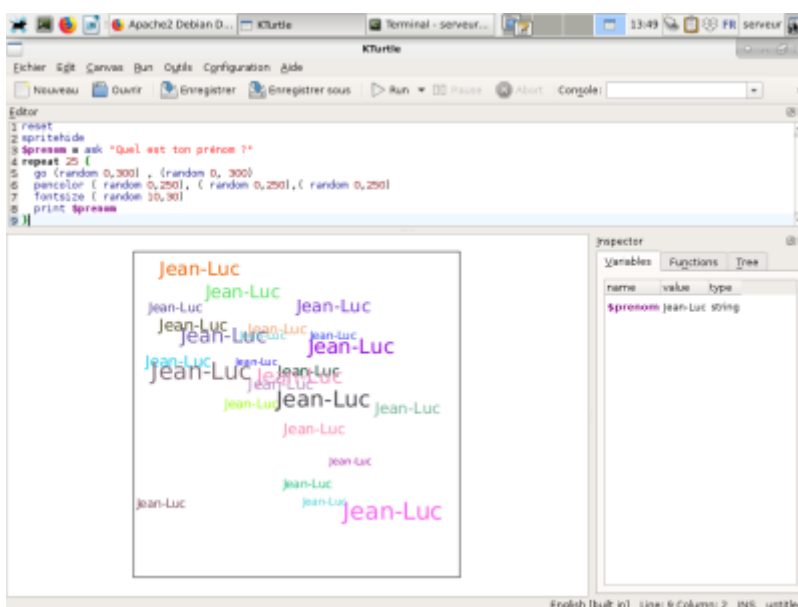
Apache2 Debian D... KTurtle Terminal - serveur... 13:49 FR serveur

KTurtle

Fichier Edit Canvas Run Outils Configuration Aide

Nouveau Ouvrir Enregistrer Enregistrer sous Run Pause Abort Console:

Editor
1 reset
2 spritehide
3 $prenom = ask "Quel est ton prénom ?"
4 repeat 25 {
5 go (random 0,300) , (random 0, 300)
6 pencolor ( random 0,250), ( random 0,250),( random 0,250)
7 fontsize ( random 10,30)
8 print $prenom
9 }

Jean-Luc
Jean-Luc
Jean-Luc
Jean-Luc
Jean-Luc
Jean-Luc
Jean-Luc
Jean-Luc
Jean-Luc
Jean-Luc
Jean-Luc
Jean-Luc
Jean-Luc
Jean-Luc
Jean-Luc
Jean-Luc
Jean-Luc
Jean-Luc
Jean-Luc
Jean-Luc
Jean-Luc
Jean-Luc
Jean-Luc
Jean-Luc
Jean-Luc

Inspector
Variables Functions Tree
name value type
$prenom Jean-Luc string

English (built in) Line: 9 Column: 2 INS untitle